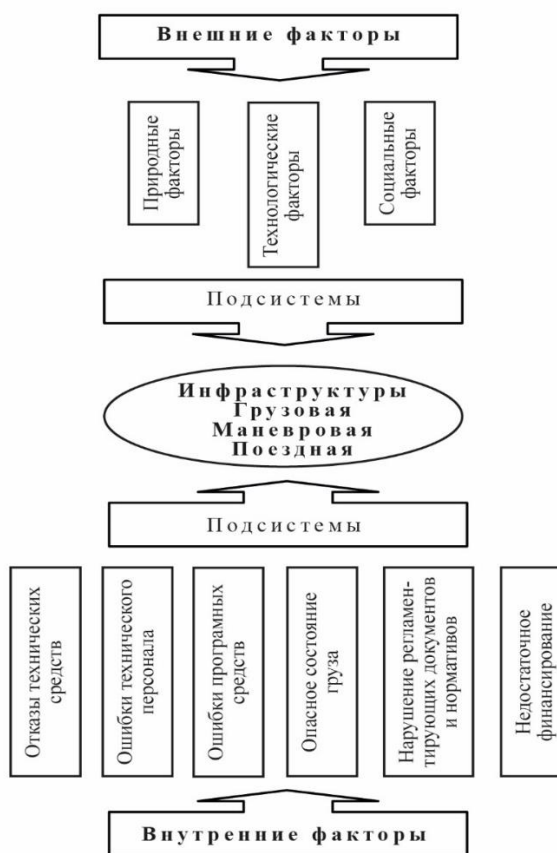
Внешние факторы

Природные факторы

Технологические факторы

Социальные факторы

Подсистемы

Инфраструктуры
Грузовая
Маневровая
Поездная

Подсистемы

Отказы технических средств

Ошибки технического персонала

Ошибки програмных средств

Опасное состояние груза

Нарушение регламентирующих документов и нормативов

Недостаточное финансирование

Внутренние факторы